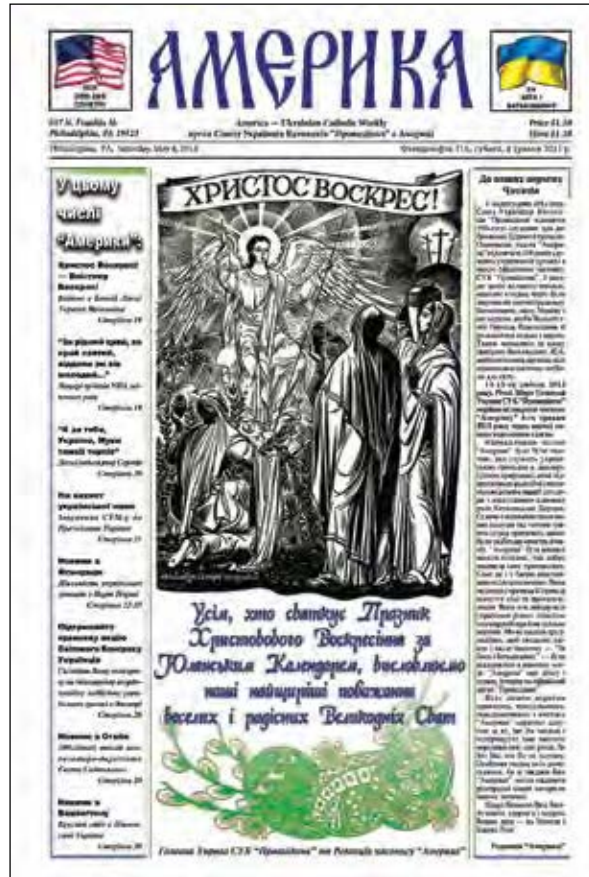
АМЕРИКА

817 N. Franklin St.
Philadelphia, PA 19123

America — Ukrainian Catholic Weekly
орган Союзу Українців Католиків "Провидіння" в Америці

Price $1.50
Ціна $1.50

Philadelphia, PA, Saturday, May 4, 2013

Філадельфія, ПА, субота, 4 травня 2013 р.

У цьому числі "Америки":

Христос Воскрес! — Воістину Воскрес!
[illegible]
Сторінка 16

"За рідний край, за край свободи, віддаю ми всю молодість..."
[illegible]
Сторінка 16

"А де тебе, Україно, Муза тайної торгів"
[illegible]
Сторінка 16

Як живуть українські нами
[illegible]
Сторінка 17

Новини з Ватикану
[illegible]
Сторінка 22-23

Підтримайте проведення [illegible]
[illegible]
Сторінка 26

Новини з Отави
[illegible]
Сторінка 29

Новини з Вашингтону
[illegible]
Сторінка 30

ХРИСТОС ВОСКРЕС!

Усім, хто святкує Празник Христового Воскресіння за Юліянським Календарем, вислоаляємо наші найщиріші побажання веселих і радісних Великодніх Свят

Головна Управа СУК "Провидіння" та Редакція часопису "Америка"

До членів і читачів Часопис

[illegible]

Редакція "Америки"